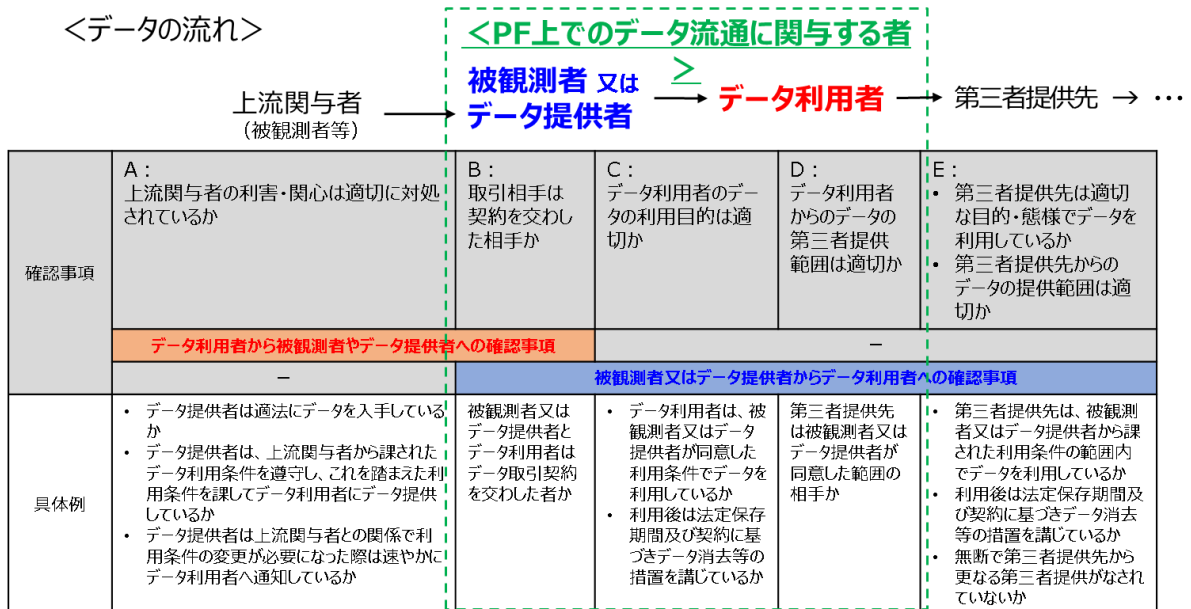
<データの流れ>

<PF上でのデータ流通に関与する者>

上流関与者
(被観測者等)

被観測者 又は データ提供者

データ利用者

第三者提供先 → …

| | A: 上流関与者の利害・関心は適切に対処されているか | B: 取引相手は契約を交わした相手か | C: データ利用者のデータの利用目的は適切か | D: データ利用者からのデータの第三者提供範囲は適切か | E: • 第三者提供先は適切な目的・態様でデータを利用しているか • 第三者提供先からのデータの提供範囲は適切か |
|---|---|---|---|---|---|
| 確認事項 | データ利用者から被観測者やデータ提供者への確認事項 | | − | | |
| | − | 被観測者又はデータ提供者からデータ利用者への確認事項 | | | |
| 具体例 | • データ提供者は適法にデータを入手しているか • データ提供者は、上流関与者から課されたデータ利用条件を遵守し、これを踏まえた利用条件を課してデータ利用者にデータ提供しているか • データ提供者は上流関与者との関係で利用条件の変更が必要になった際は速やかにデータ利用者へ通知しているか | 被観測者又はデータ提供者とデータ利用者はデータ取引契約を交わした者か | • データ利用者は、被観測者又はデータ提供者が同意した利用条件でデータを利用しているか • 利用後は法定保存期間及び契約に基づきデータ消去等の措置を講じているか | 第三者提供先は被観測者又はデータ提供者が同意した範囲の相手か | • 第三者提供先は、被観測者又はデータ提供者から課された利用条件の範囲内でデータを利用しているか • 利用後は法定保存期間及び契約に基づきデータ消去等の措置を講じているか • 無断で第三者提供先から更なる第三者提供がなされていないか |